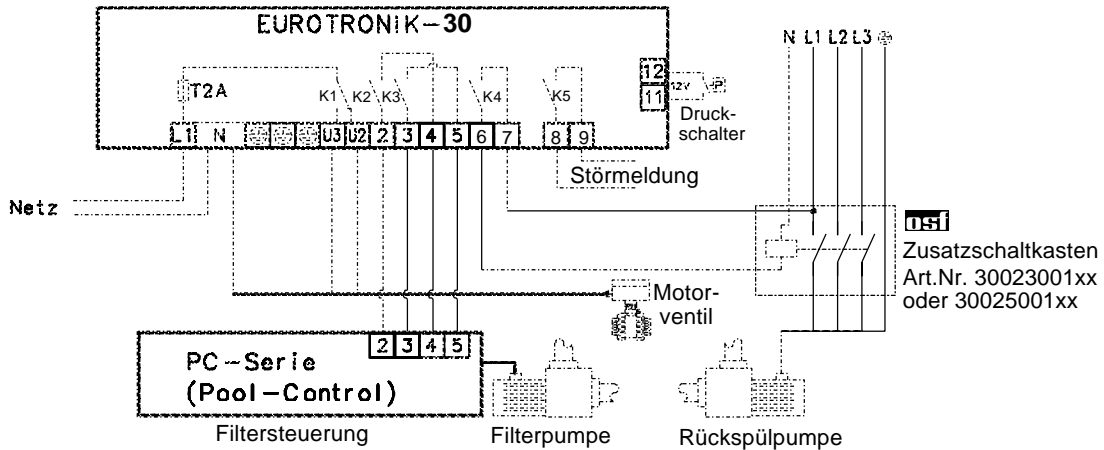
EUROTRONIK-30

T2A

K1 K2 K3 K4 K5

L1 N U3 U2 2 3 4 5 6 7 8 9

12 11 12V P

Druckschalter

Störmeldung

Netz

N L1 L2 L3

osf

Zusatzschaltkasten Art.Nr. 30023001xx oder 30025001xx

Motorventil

2 3 4 5

PC-Serie (Pool-Control)

Filtersteuerung

Filterpumpe

Rückspülpumpe